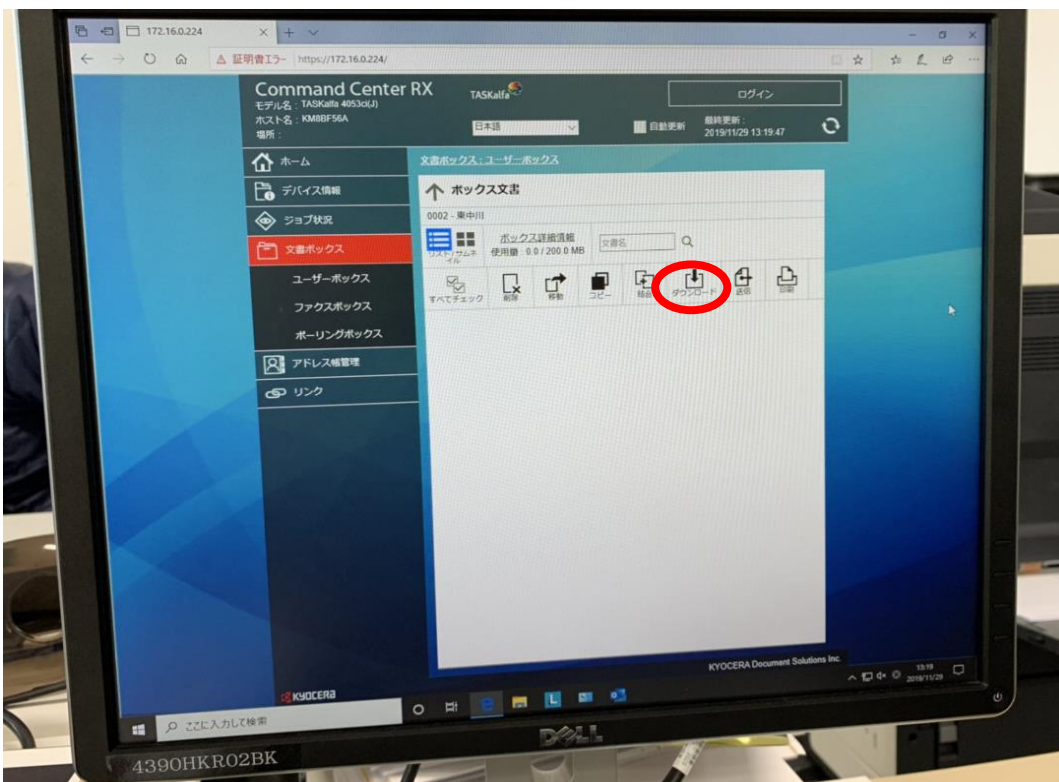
172.16.0.224

証明書エラー https://172.16.0.224/

Command Center RX
モデル名：TASKalfa 4053ci(J)
ホスト名：KM8BF56A
場所：

TASKalfa

ログイン

日本語

自動更新

最終更新：
2019/11/29 13:19:47

ホーム
デバイス情報
ジョブ状況
文書ボックス
ユーザーボックス
ファクスボックス
ポーリングボックス
アドレス帳管理
リンク

文書ボックス：ユーザーボックス

ボックス文書

0002 - 東中川

リスト サムネイル

ボックス詳細情報
使用量：0.0 / 200.0 MB

文書名

すべてチェック 削除 移動 コピー 結合 ダウンロード 送信 印刷

KYOCERA Document Solutions Inc.

KYOCERA

ここに入力して検索

13:19
2019/11/29

DELL

4390HKR02BK